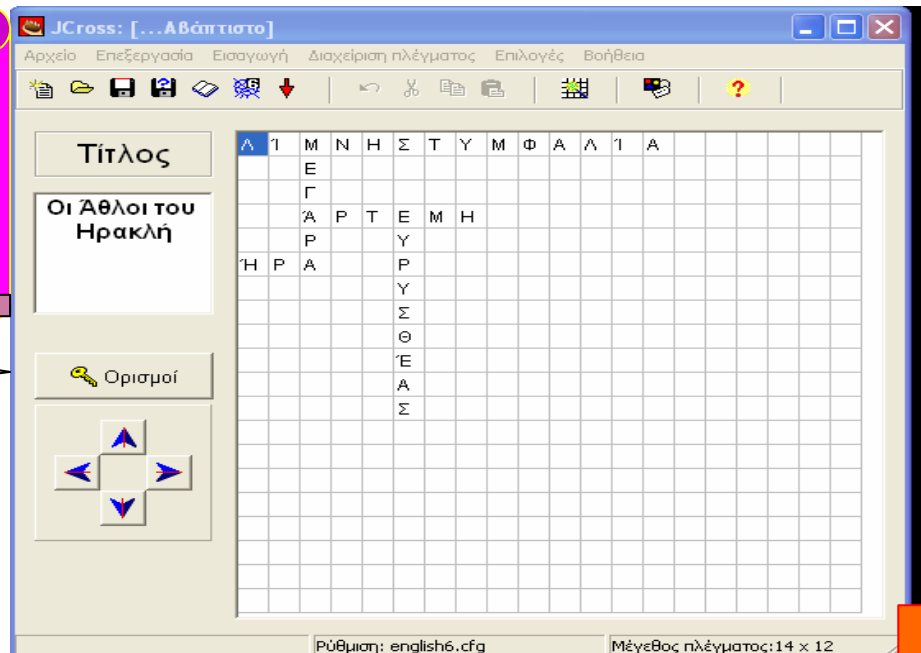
JCross: [...Αβάπτιστο]

Αρχείο Επεξεργασία Εισαγωγή Διαχείριση πλέγματος Επιλογές Βοήθεια

Τίτλος

Οι Άθλοι του Ηρακλή

Ορισμοί

| Λ | Ί | Μ | Ν | Η | Σ | Τ | Υ | Μ | Φ | Α | Λ | Ί | Α |
|---|---|---|---|---|---|---|---|---|---|---|---|---|---|
| | | Ε | | | | | | | | | | | |
| | | Γ | | | | | | | | | | | |
| | | Ά | Ρ | Τ | Ε | Μ | Η | | | | | | |
| | | Ρ | | | Υ | | | | | | | | |
| Ή | Ρ | Α | | | Ρ | | | | | | | | |
| | | | | | Υ | | | | | | | | |
| | | | | | Σ | | | | | | | | |
| | | | | | Θ | | | | | | | | |
| | | | | | Έ | | | | | | | | |
| | | | | | Α | | | | | | | | |
| | | | | | Σ | | | | | | | | |

Ρύθμιση: english6.cfg

Μέγεθος πλέγματος:14 x 12